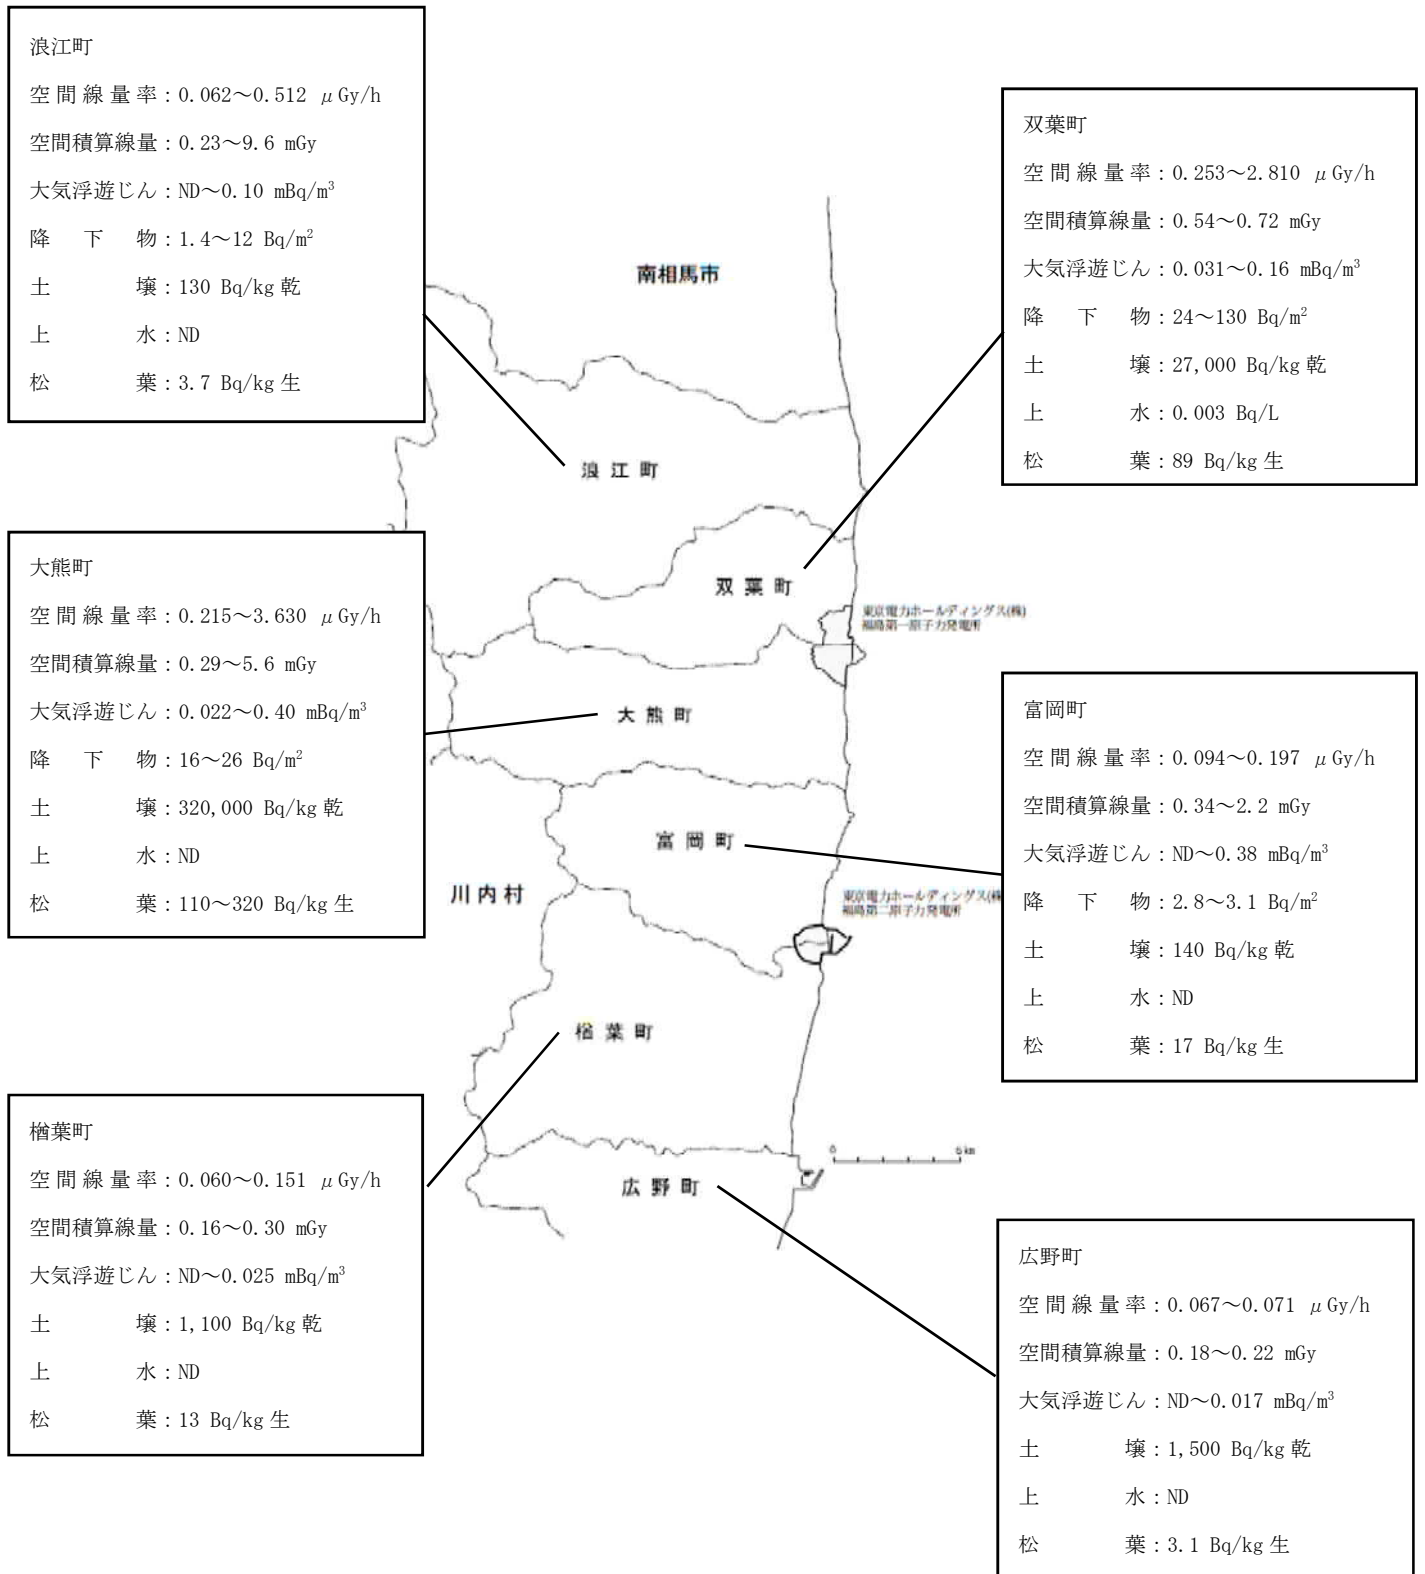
浪江町

空間線量率：0.062～0.512 $\mu$Gy/h

空間積算線量：0.23～9.6 mGy

大気浮遊じん：ND～0.10 mBq/m$^3$

降 下 物：1.4～12 Bq/m$^2$

土 壌：130 Bq/kg 乾

上 水：ND

松 葉：3.7 Bq/kg 生

双葉町

空間線量率：0.253～2.810 $\mu$Gy/h

空間積算線量：0.54～0.72 mGy

大気浮遊じん：0.031～0.16 mBq/m$^3$

降 下 物：24～130 Bq/m$^2$

土 壌：27,000 Bq/kg 乾

上 水：0.003 Bq/L

松 葉：89 Bq/kg 生

南相馬市

浪 江 町

双 葉 町

東京電力ホールディングス(株) 福島第一原子力発電所

大熊町

空間線量率：0.215～3.630 $\mu$Gy/h

空間積算線量：0.29～5.6 mGy

大気浮遊じん：0.022～0.40 mBq/m$^3$

降 下 物：16～26 Bq/m$^2$

土 壌：320,000 Bq/kg 乾

上 水：ND

松 葉：110～320 Bq/kg 生

大 熊 町

富岡町

空間線量率：0.094～0.197 $\mu$Gy/h

空間積算線量：0.34～2.2 mGy

大気浮遊じん：ND～0.38 mBq/m$^3$

降 下 物：2.8～3.1 Bq/m$^2$

土 壌：140 Bq/kg 乾

上 水：ND

松 葉：17 Bq/kg 生

富 岡 町

川内村

東京電力ホールディングス(株) 福島第二原子力発電所

楢 葉 町

楢葉町

空間線量率：0.060～0.151 $\mu$Gy/h

空間積算線量：0.16～0.30 mGy

大気浮遊じん：ND～0.025 mBq/m$^3$

土 壌：1,100 Bq/kg 乾

上 水：ND

松 葉：13 Bq/kg 生

0 5km

広 野 町

広野町

空間線量率：0.067～0.071 $\mu$Gy/h

空間積算線量：0.18～0.22 mGy

大気浮遊じん：ND～0.017 mBq/m$^3$

土 壌：1,500 Bq/kg 乾

上 水：ND

松 葉：3.1 Bq/kg 生